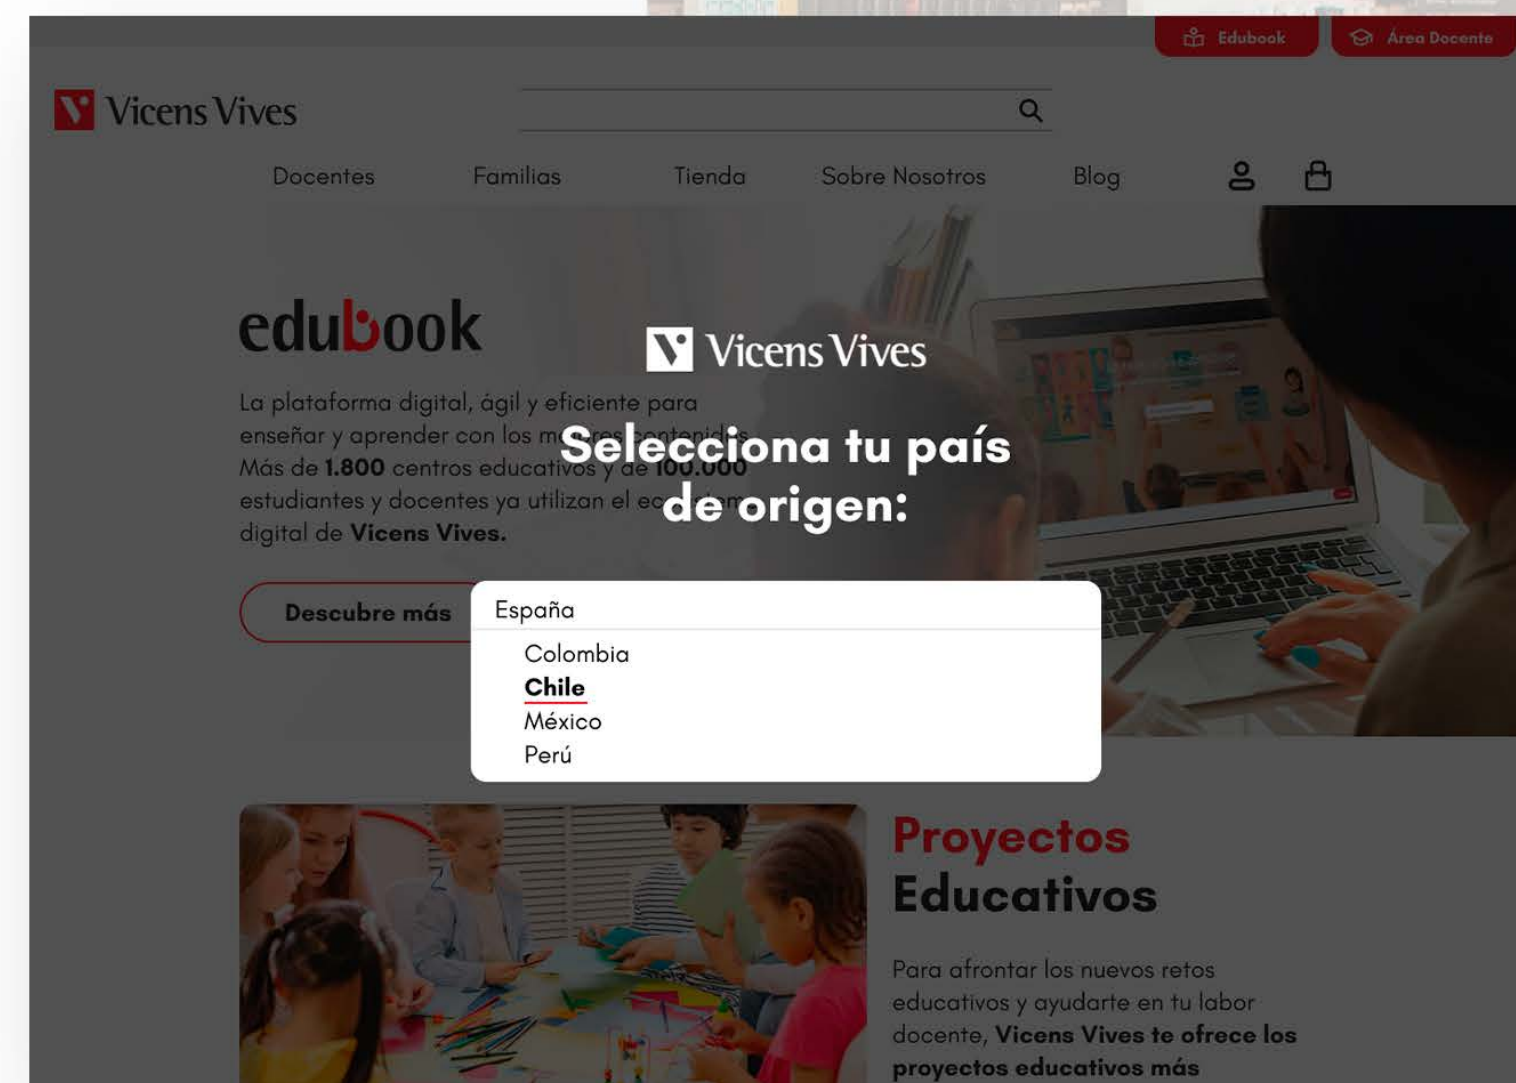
Edubook Área Docente

Vicens Vives

Docentes Familias Tienda Sobre Nosotros Blog

edubook

La plataforma digital, ágil y eficiente para enseñar y aprender con los m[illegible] contenidos. Más de 1.800 centros educativos y de 100.000 estudiantes y docentes ya utilizan el ec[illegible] digital de Vicens Vives.

Descubre más

Vicens Vives

Selecciona tu país de origen:

España

Colombia
Chile
México
Perú

Proyectos Educativos

Para afrontar los nuevos retos educativos y ayudarte en tu labor docente, Vicens Vives te ofrece los proyectos educativos más